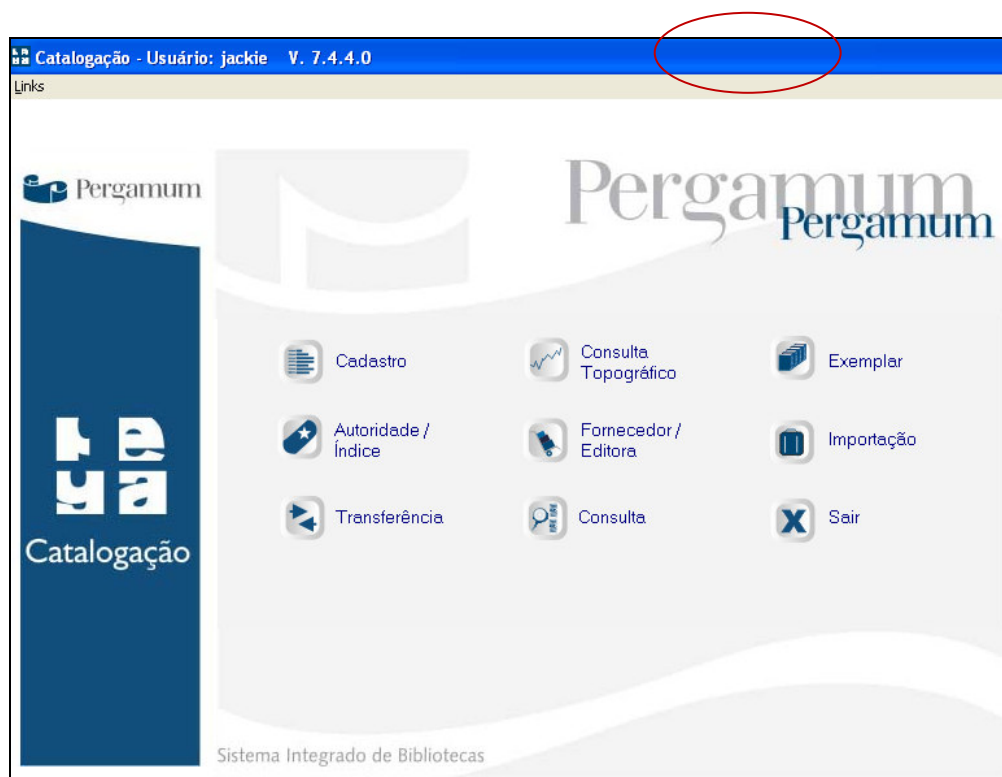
Catalogação - Usuário: jackie V. 7.4.4.0

Links

Pergamum

Pergamum
Pergamum

Cadastro

Consulta Topográfico

Exemplar

Autoridade / Índice

Fornecedor / Editora

Importação

Transferência

Consulta

Sair

Catalogação

Sistema Integrado de Bibliotecas